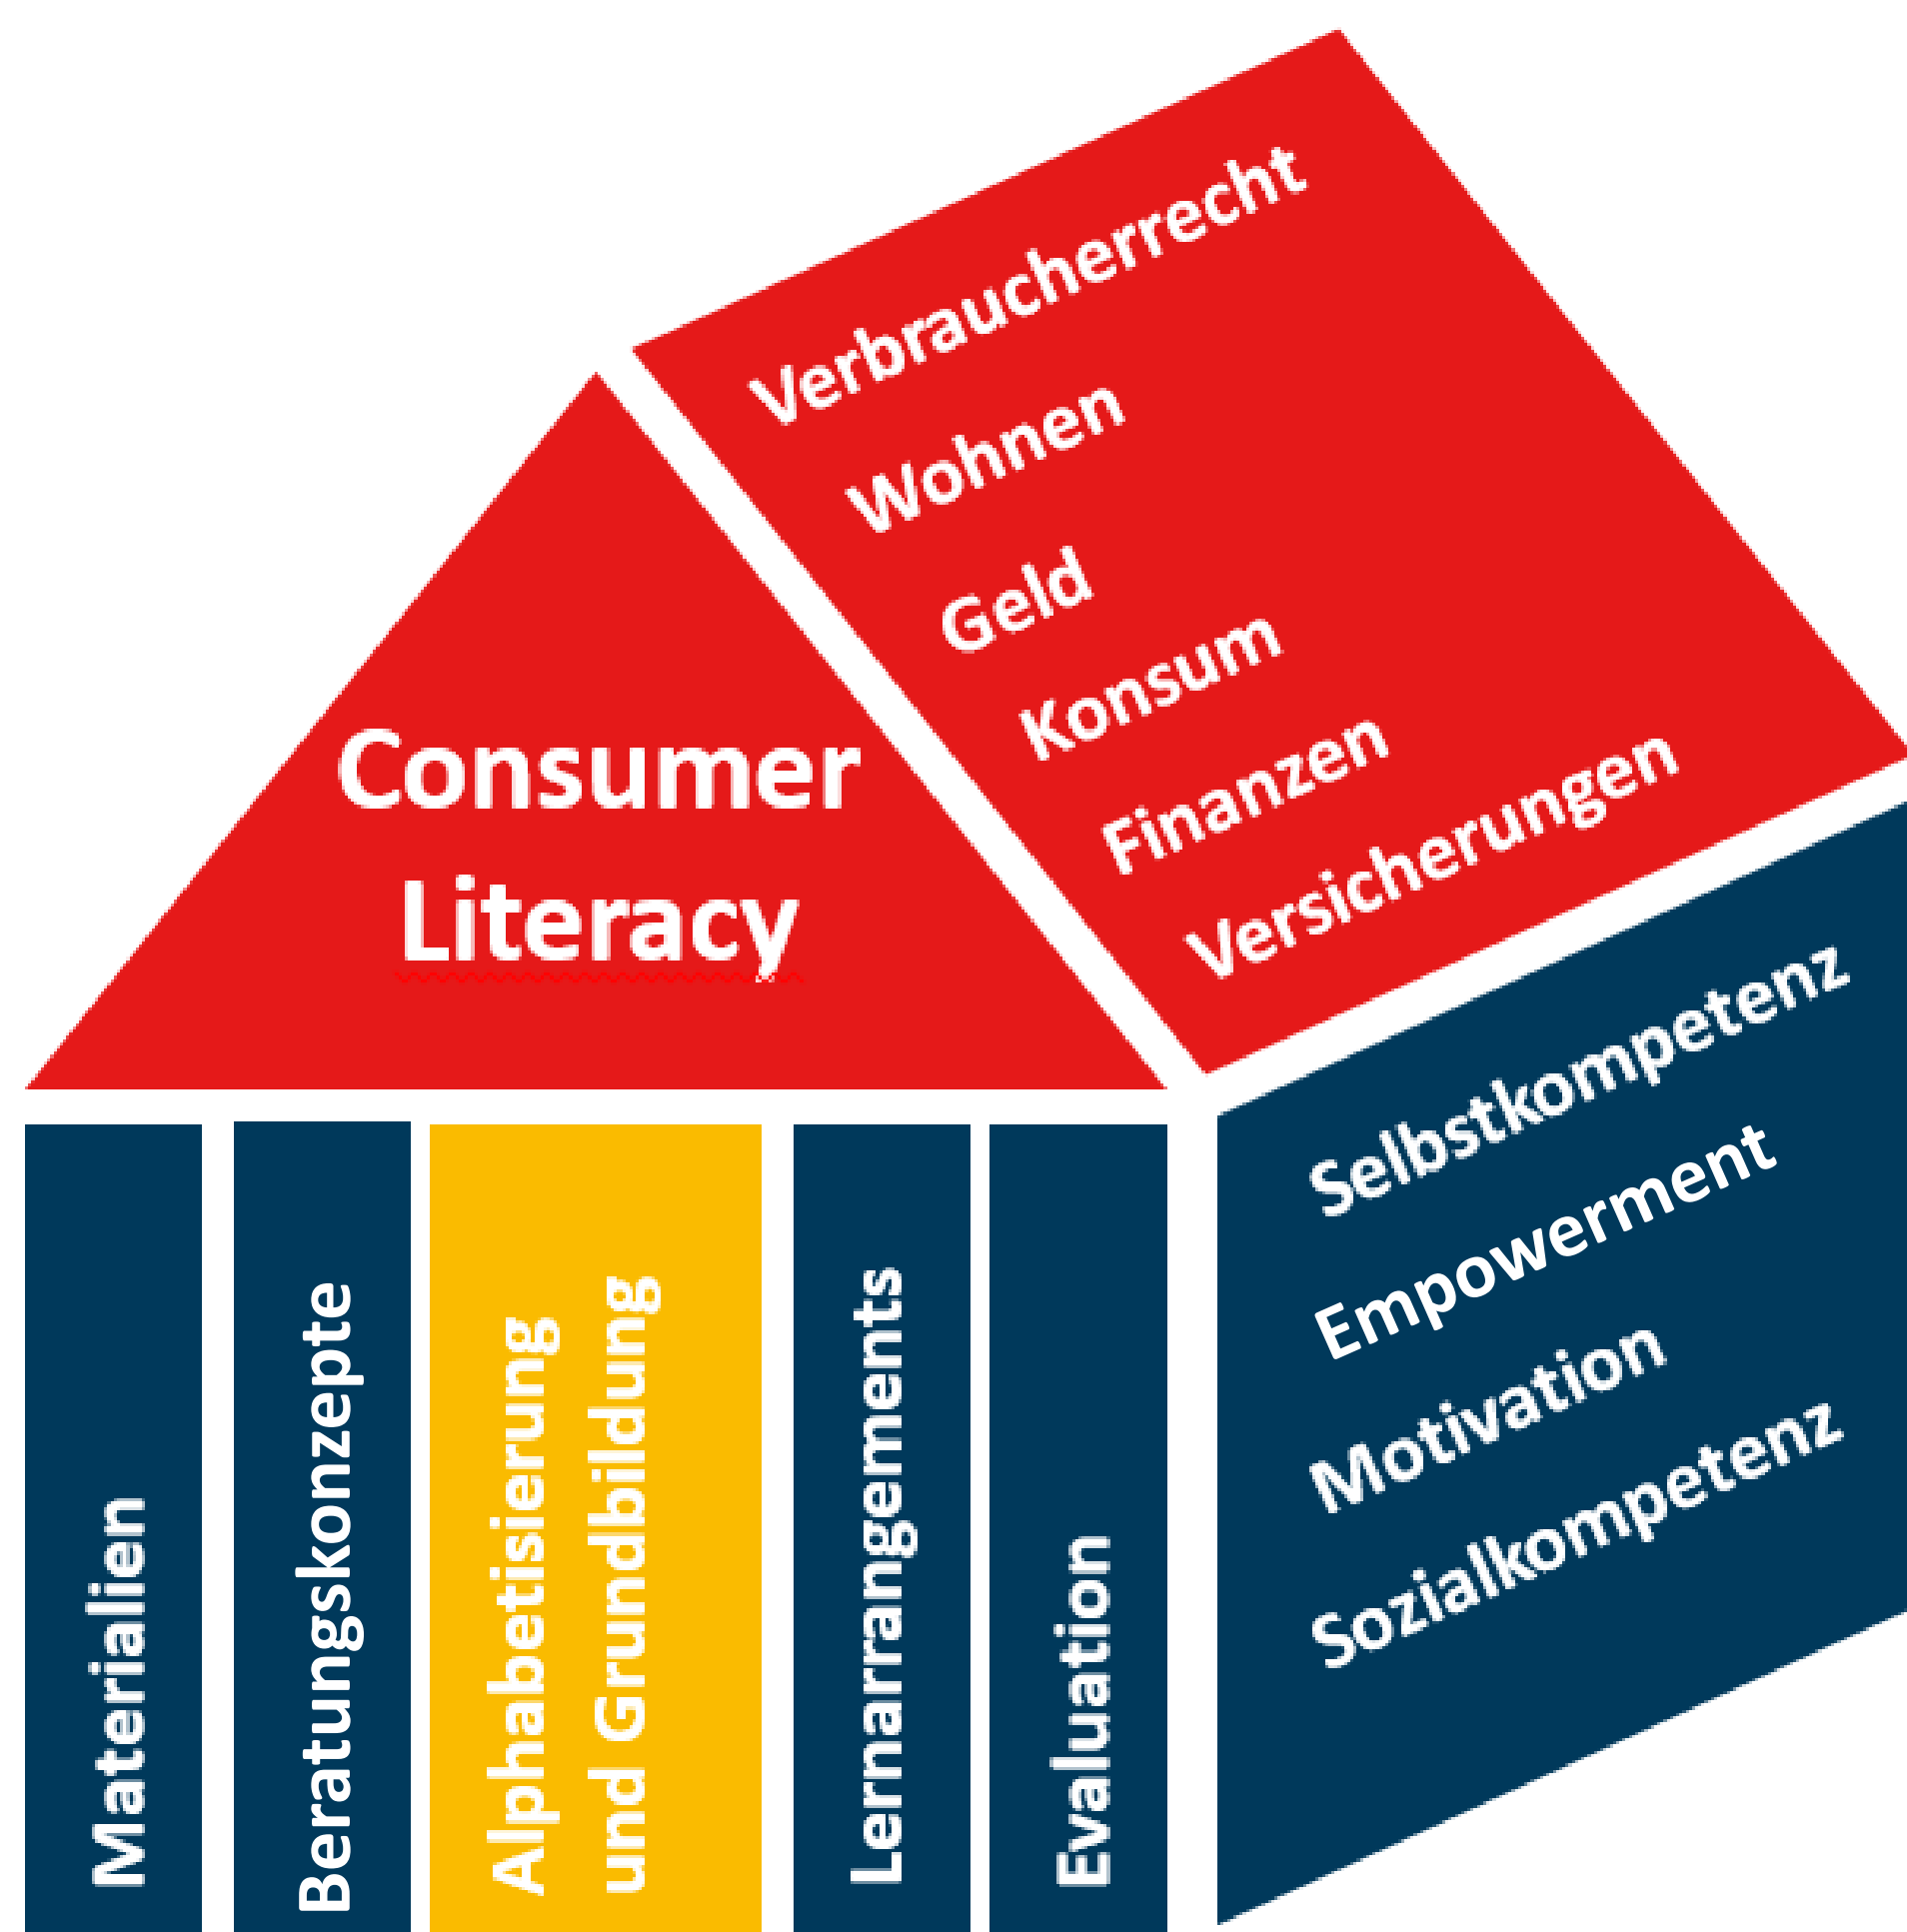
Consumer Literacy

Verbraucherrecht
Wohnen
Geld
Konsum
Finanzen
Versicherungen

Materialien

Beratungskonzepte

Alphabetisierung und Grundbildung

Lernarrangements

Evaluation

Selbstkompetenz
Empowerment
Motivation
Sozialkompetenz